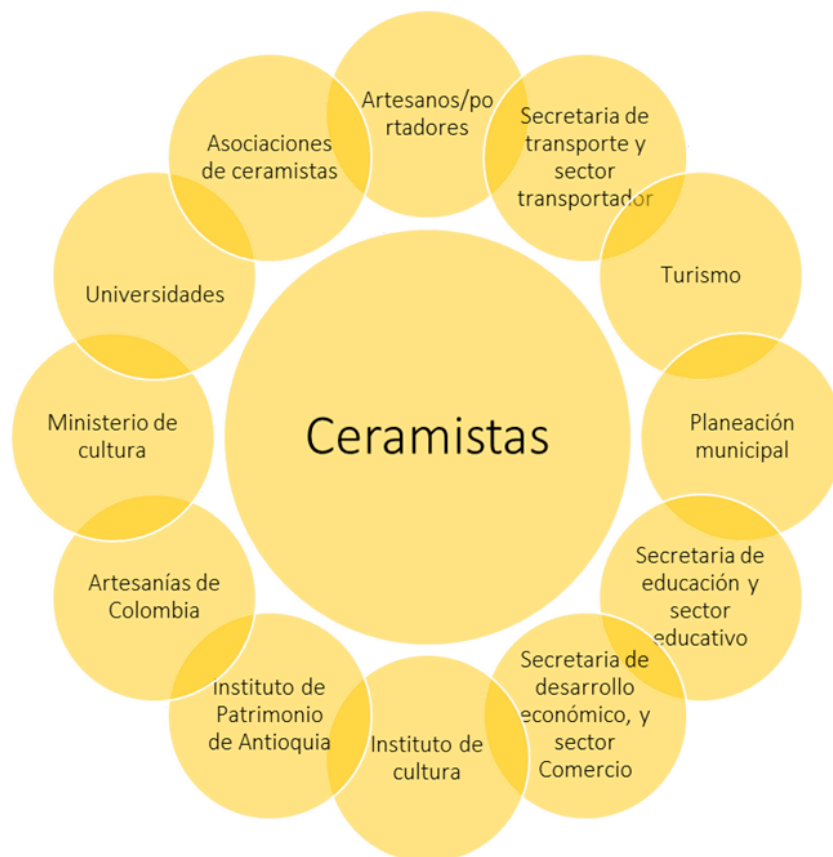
Ceramistas

Artesanos/portadores

Secretaria de transporte y sector transportador

Turismo

Planeación municipal

Secretaria de educación y sector educativo

Secretaria de desarrollo económico, y sector Comercio

Instituto de cultura

Instituto de Patrimonio de Antioquia

Artesanías de Colombia

Ministerio de cultura

Universidades

Asociaciones de ceramistas